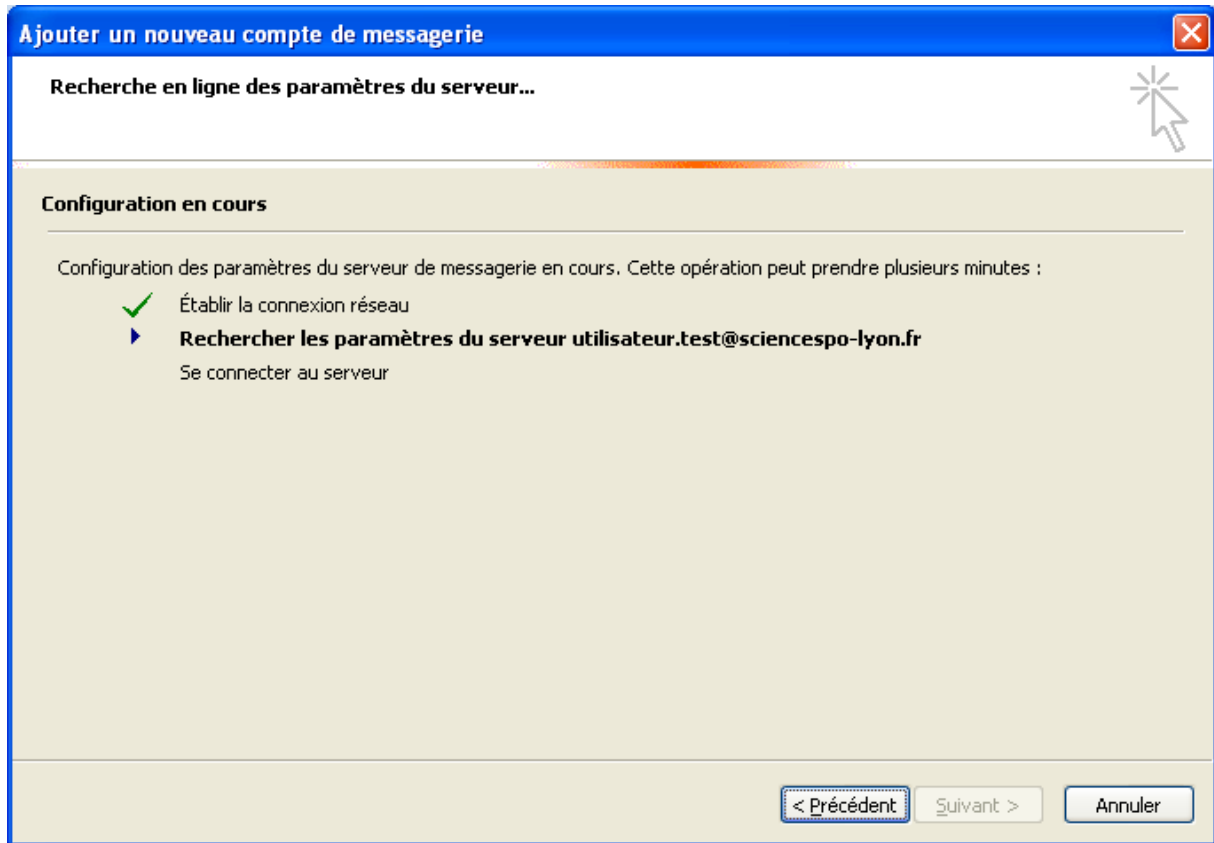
Ajouter un nouveau compte de messagerie

Recherche en ligne des paramètres du serveur...

Configuration en cours

Configuration des paramètres du serveur de messagerie en cours. Cette opération peut prendre plusieurs minutes :

Établir la connexion réseau

Rechercher les paramètres du serveur utilisateur.test@sciencespo-lyon.fr

Se connecter au serveur

< Précédent | Suivant > | Annuler